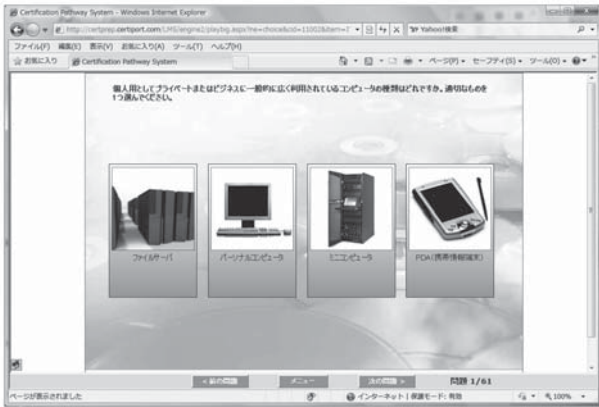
Certification Pathway System - Windows Internet Explorer

http://certprep.certiport.com/LMS/engine2/playbig.aspx?re=choice&cid=11002&item=7

Yahoo!検索

ファイル(F) 編集(E) 表示(V) お気に入り(A) ツール(T) ヘルプ(H)

お気に入り

Certification Pathway System

ページ(P) セーフティ(S) ツール(O)

個人用としてプライベートまたはビジネスに一般的に広く利用されているコンピュータの種類はどれですか。適切なものを1つ選んでください。

ファイルサーバ

パーソナルコンピュータ

ミニコンピュータ

PDA(携帯情報端末)

< 前の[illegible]

メニュー

次の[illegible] >

問題 1/61

ページが表示されました

インターネット | 保護モード: 有効

100%